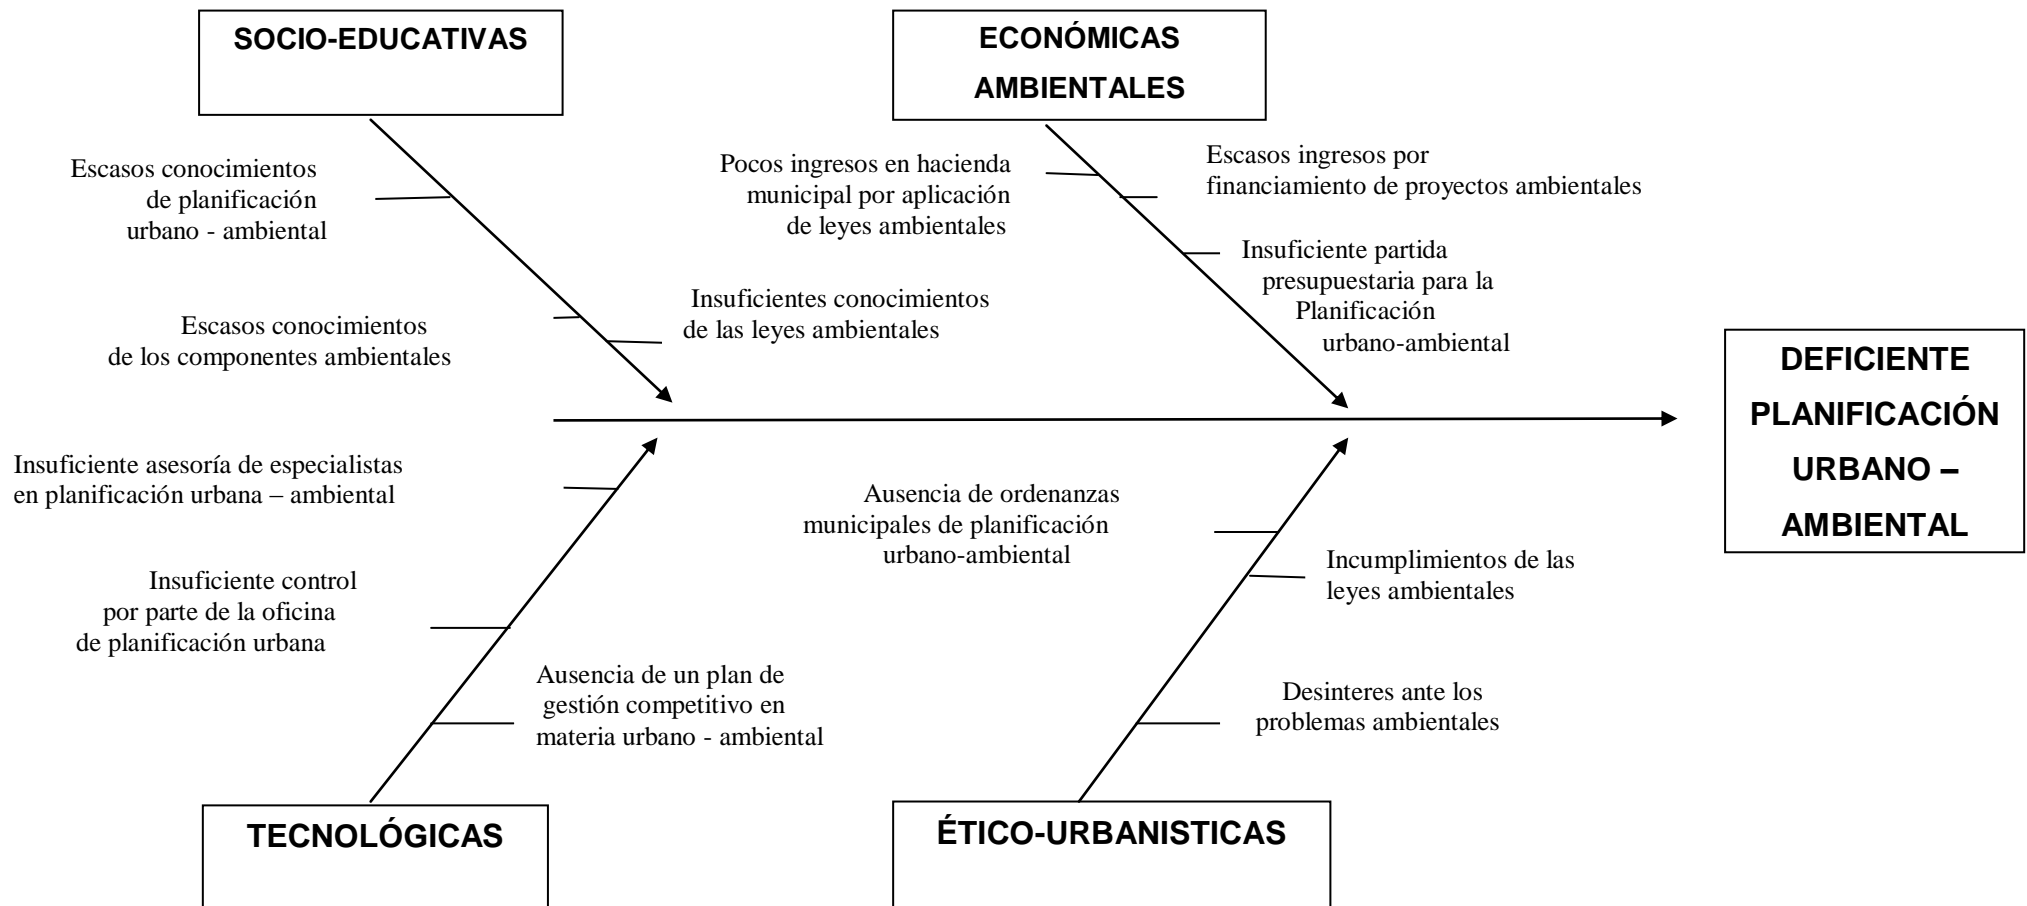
SOCIO-EDUCATIVAS

ECONÓMICAS AMBIENTALES

Escasos conocimientos de planificación urbano - ambiental

Pocos ingresos en hacienda municipal por aplicación de leyes ambientales

Escasos ingresos por financiamiento de proyectos ambientales

Insuficiente partida presupuestaria para la Planificación urbano-ambiental

Insuficientes conocimientos de las leyes ambientales

Escasos conocimientos de los componentes ambientales

DEFICIENTE PLANIFICACIÓN URBANO – AMBIENTAL

Insuficiente asesoría de especialistas en planificación urbana – ambiental

Ausencia de ordenanzas municipales de planificación urbano-ambiental

Incumplimientos de las leyes ambientales

Insuficiente control por parte de la oficina de planificación urbana

Ausencia de un plan de gestión competitivo en materia urbano - ambiental

Desinteres ante los problemas ambientales

TECNOLÓGICAS

ÉTICO-URBANISTICAS